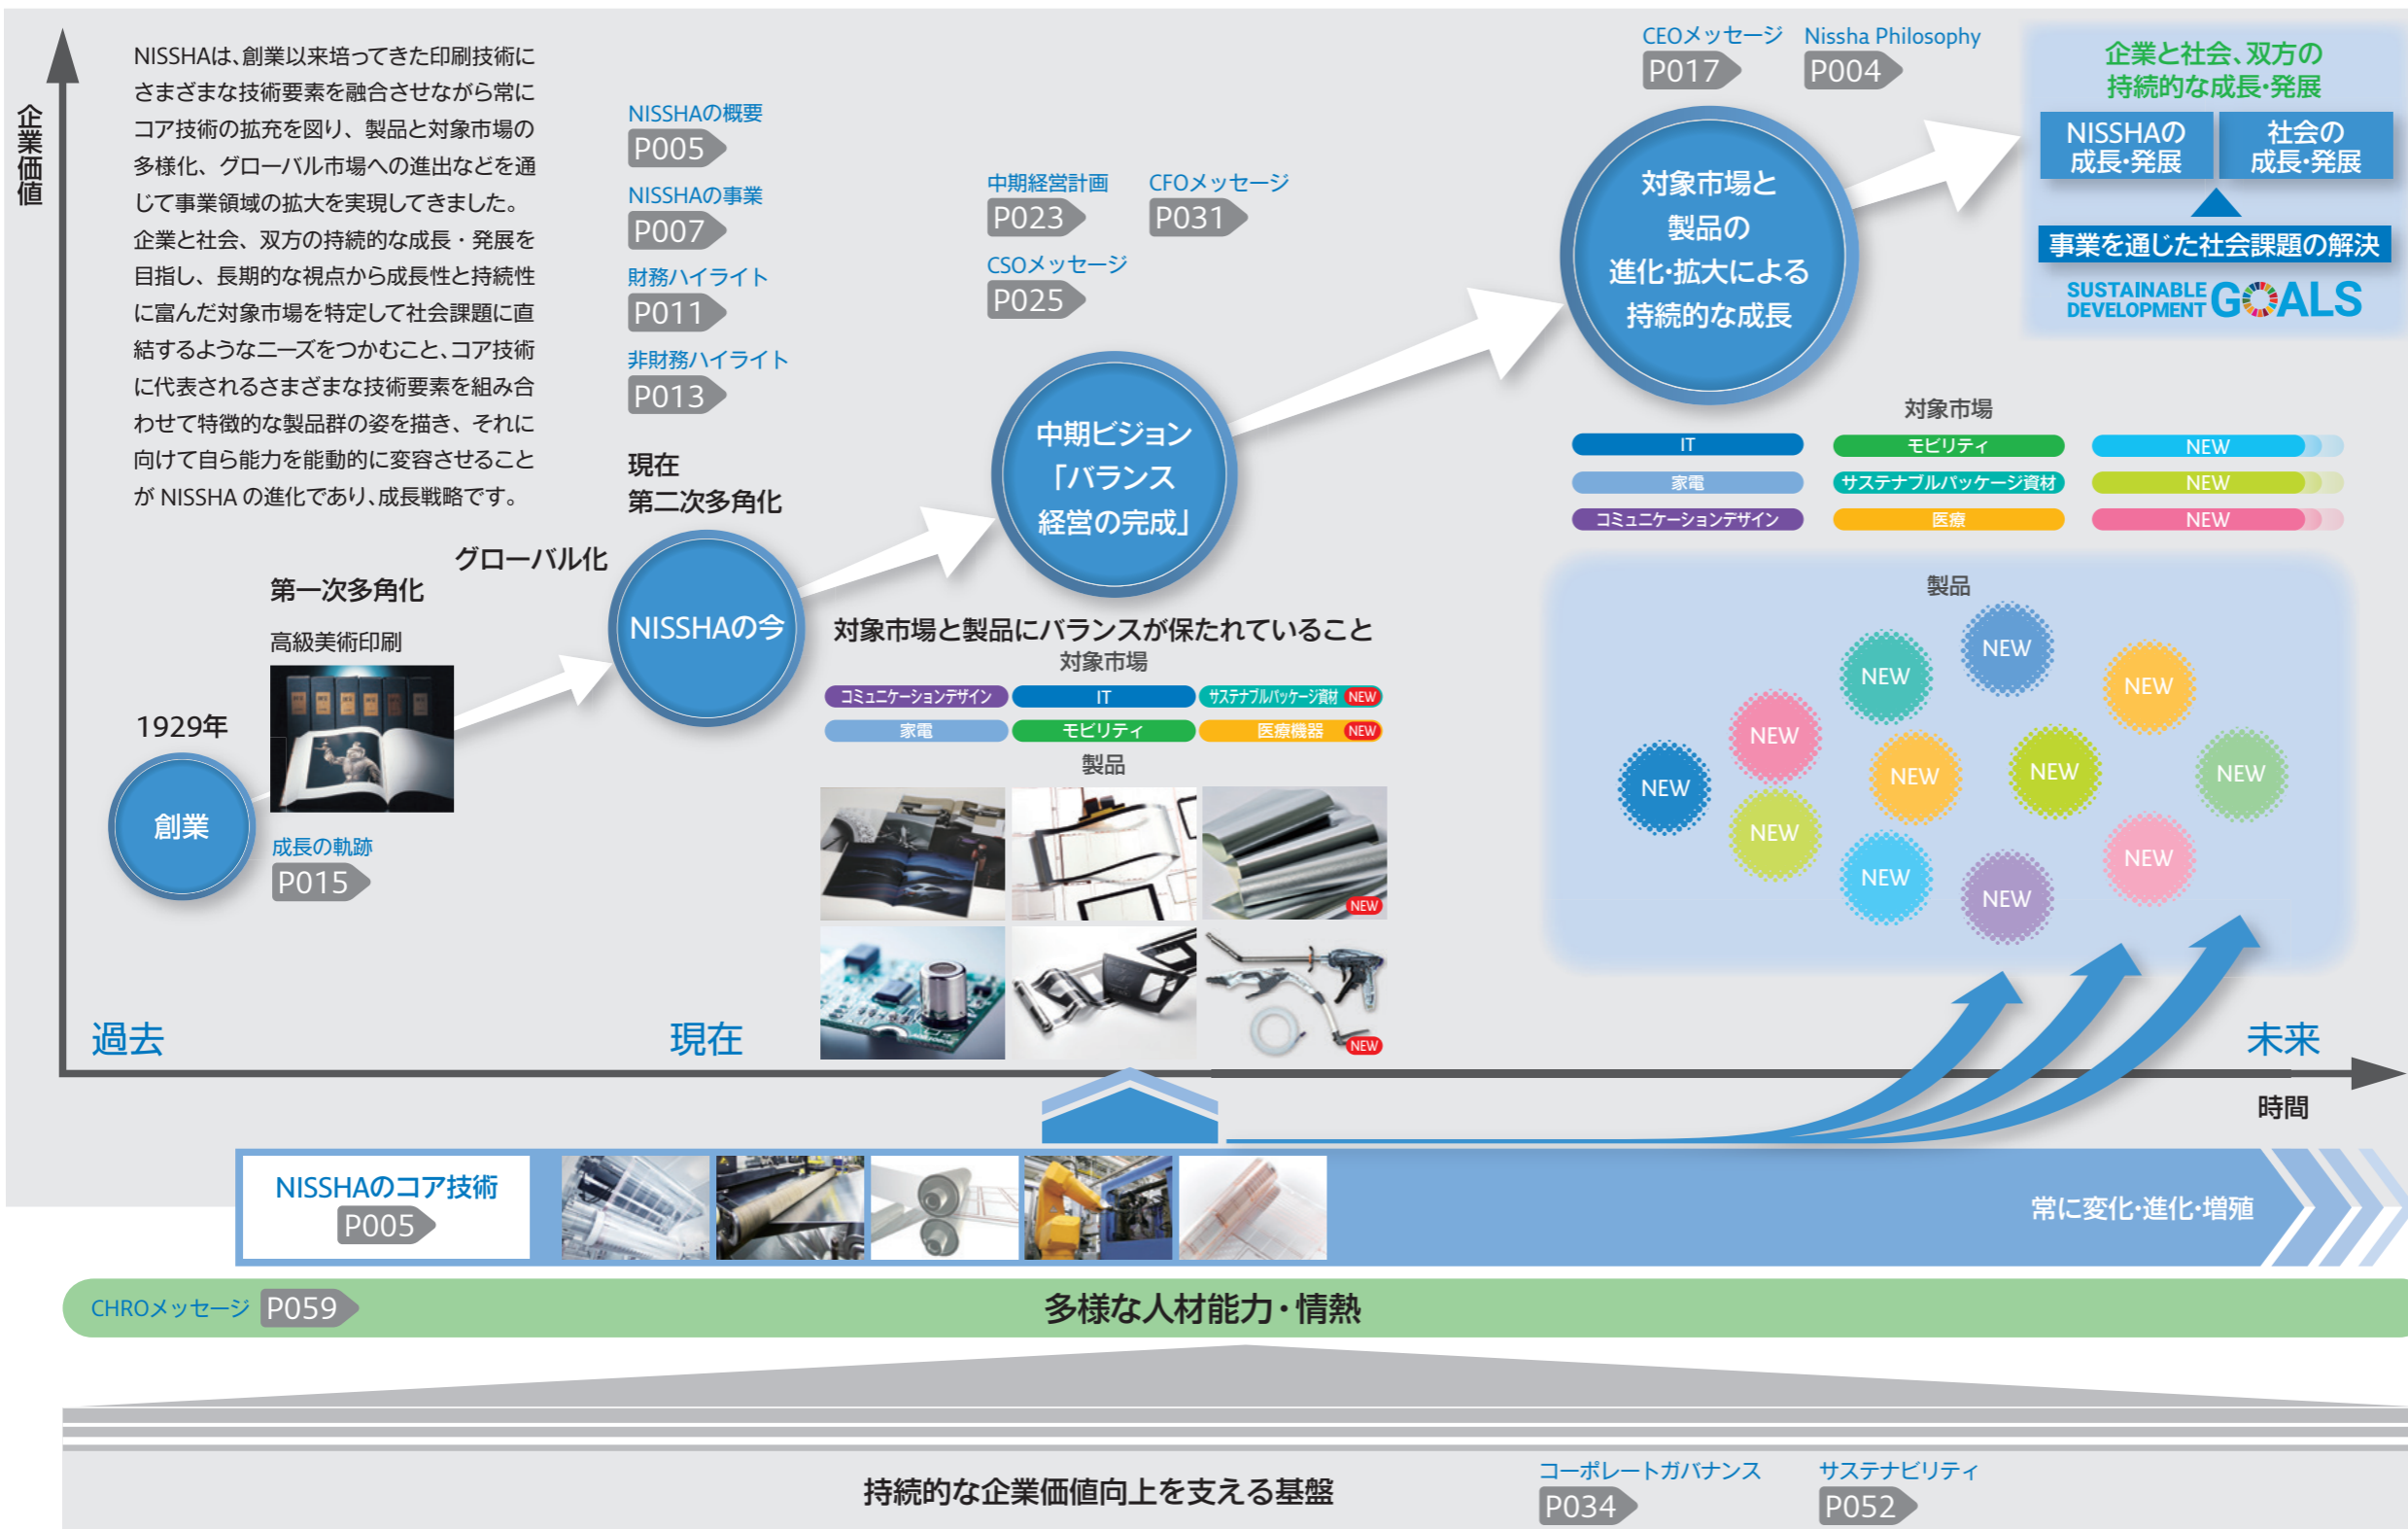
企業価値

NISSHAは、創業以来培ってきた印刷技術にさまざまな技術要素を融合させながら常にコア技術の拡充を図り、製品と対象市場の多様化、グローバル市場への進出などを通じて事業領域の拡大を実現してきました。企業と社会、双方の持続的な成長・発展を目指し、長期的な視点から成長性と持続性に富んだ対象市場を特定して社会課題に直結するようなニーズをつかむこと、コア技術に代表されるさまざまな技術要素を組み合わせて特徴的な製品群の姿を描き、それに向けて自ら能力を能動的に変容させることが NISSHA の進化であり、成長戦略です。

NISSHAの概要
P005
NISSHAの事業
P007
財務ハイライト
P011
非財務ハイライト
P013

現在
第二次多角化

中期経営計画
P023
CFOメッセージ
P031
CSOメッセージ
P025

CEOメッセージ
P017
Nissha Philosophy
P004

企業と社会、双方の持続的な成長･発展
NISSHAの成長･発展
社会の成長･発展
事業を通じた社会課題の解決
SUSTAINABLE DEVELOPMENT GOALS

対象市場と製品の進化･拡大による持続的な成長

中期ビジョン「バランス経営の完成」

対象市場
IT
モビリティ
NEW
家電
サステナブルパッケージ資材
NEW
コミュニケーションデザイン
医療
NEW

グローバル化
第一次多角化
高級美術印刷
1929年
創業
成長の軌跡
P015

NISSHAの今

対象市場と製品にバランスが保たれていること
対象市場
コミュニケーションデザイン
IT
サステナブルパッケージ資材 NEW
家電
モビリティ
医療機器 NEW
製品
NEW
NEW

製品
NEW NEW NEW NEW NEW NEW NEW NEW NEW NEW NEW NEW

過去
現在
未来
時間

NISSHAのコア技術
P005
常に変化･進化･増殖

CHROメッセージ P059
多様な人材能力･情熱

持続的な企業価値向上を支える基盤
コーポレートガバナンス
P034
サステナビリティ
P052